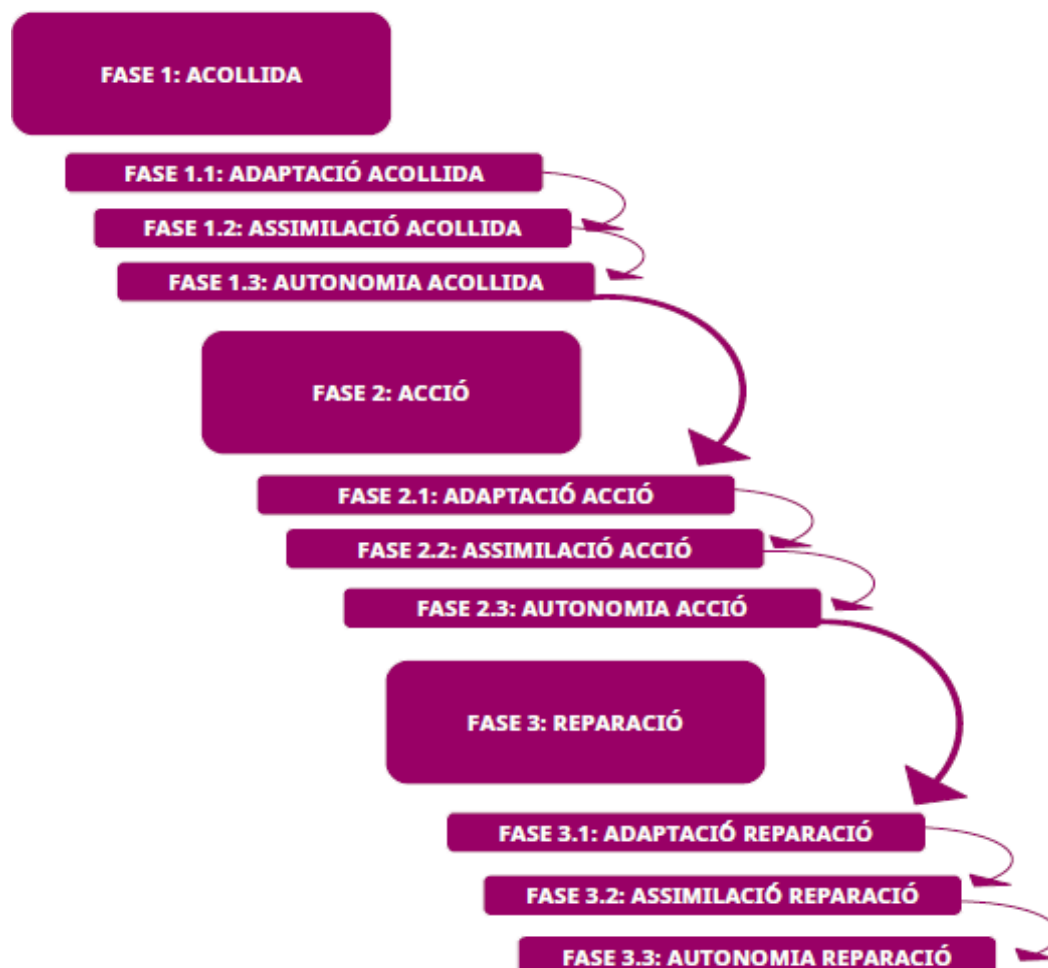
FASE 1: ACOLLIDA

FASE 1.1: ADAPTACIÓ ACOLLIDA

FASE 1.2: ASSIMILACIÓ ACOLLIDA

FASE 1.3: AUTONOMIA ACOLLIDA

FASE 2: ACCIÓ

FASE 2.1: ADAPTACIÓ ACCIÓ

FASE 2.2: ASSIMILACIÓ ACCIÓ

FASE 2.3: AUTONOMIA ACCIÓ

FASE 3: REPARACIÓ

FASE 3.1: ADAPTACIÓ REPARACIÓ

FASE 3.2: ASSIMILACIÓ REPARACIÓ

FASE 3.3: AUTONOMIA REPARACIÓ